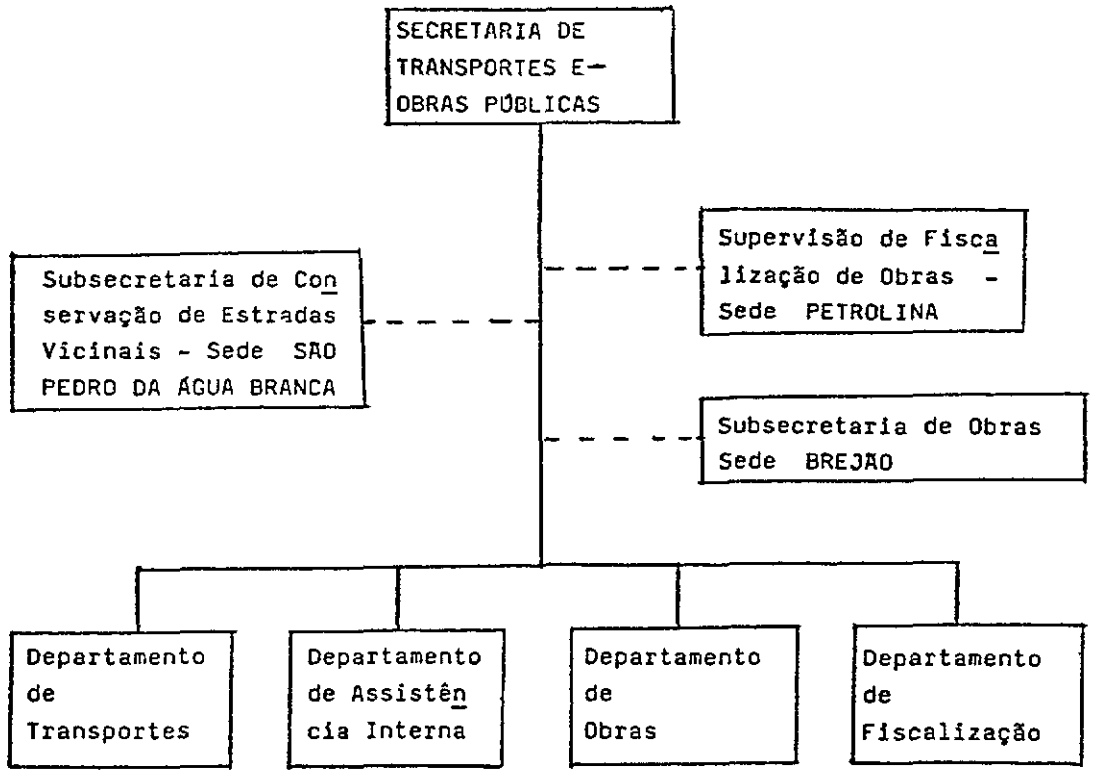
SECRETARIA DE TRANSPORTES E— OBRAS PÚBLICAS

Subsecretaria de Conservação de Estradas Vicinais - Sede SÃO PEDRO DA ÁGUA BRANCA

Supervisão de Fiscalização de Obras - Sede PETROLINA

Subsecretaria de Obras Sede BREJÃO

Departamento de Transportes

Departamento de Assistência Interna

Departamento de Obras

Departamento de Fiscalização